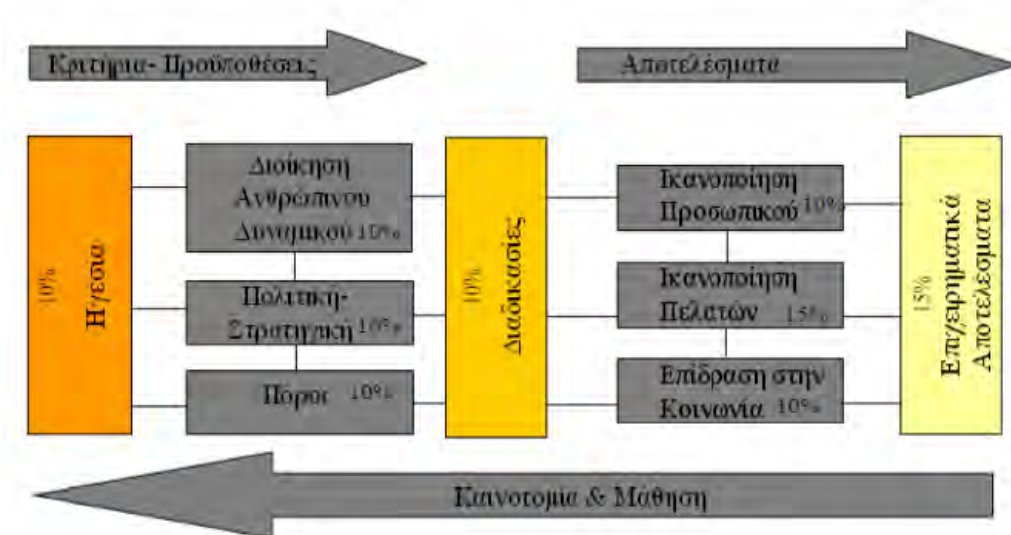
Κριτήρια- Προϋποθέσεις

Αποτελέσματα

10%
Ηγεσία

Διοίκηση Ανθρώπινου Δυναμικού 10%

Πολιτική- Στρατηγική 10%

Πόροι 10%

10%
Διαδικασίες

Ικανοποίηση Προσωπικού 10%

Ικανοποίηση Πελατών 15%

Επίδραση στην Κοινωνία 10%

15%
Επιχειρηματικά Αποτελέσματα

Καινοτομία & Μάθηση